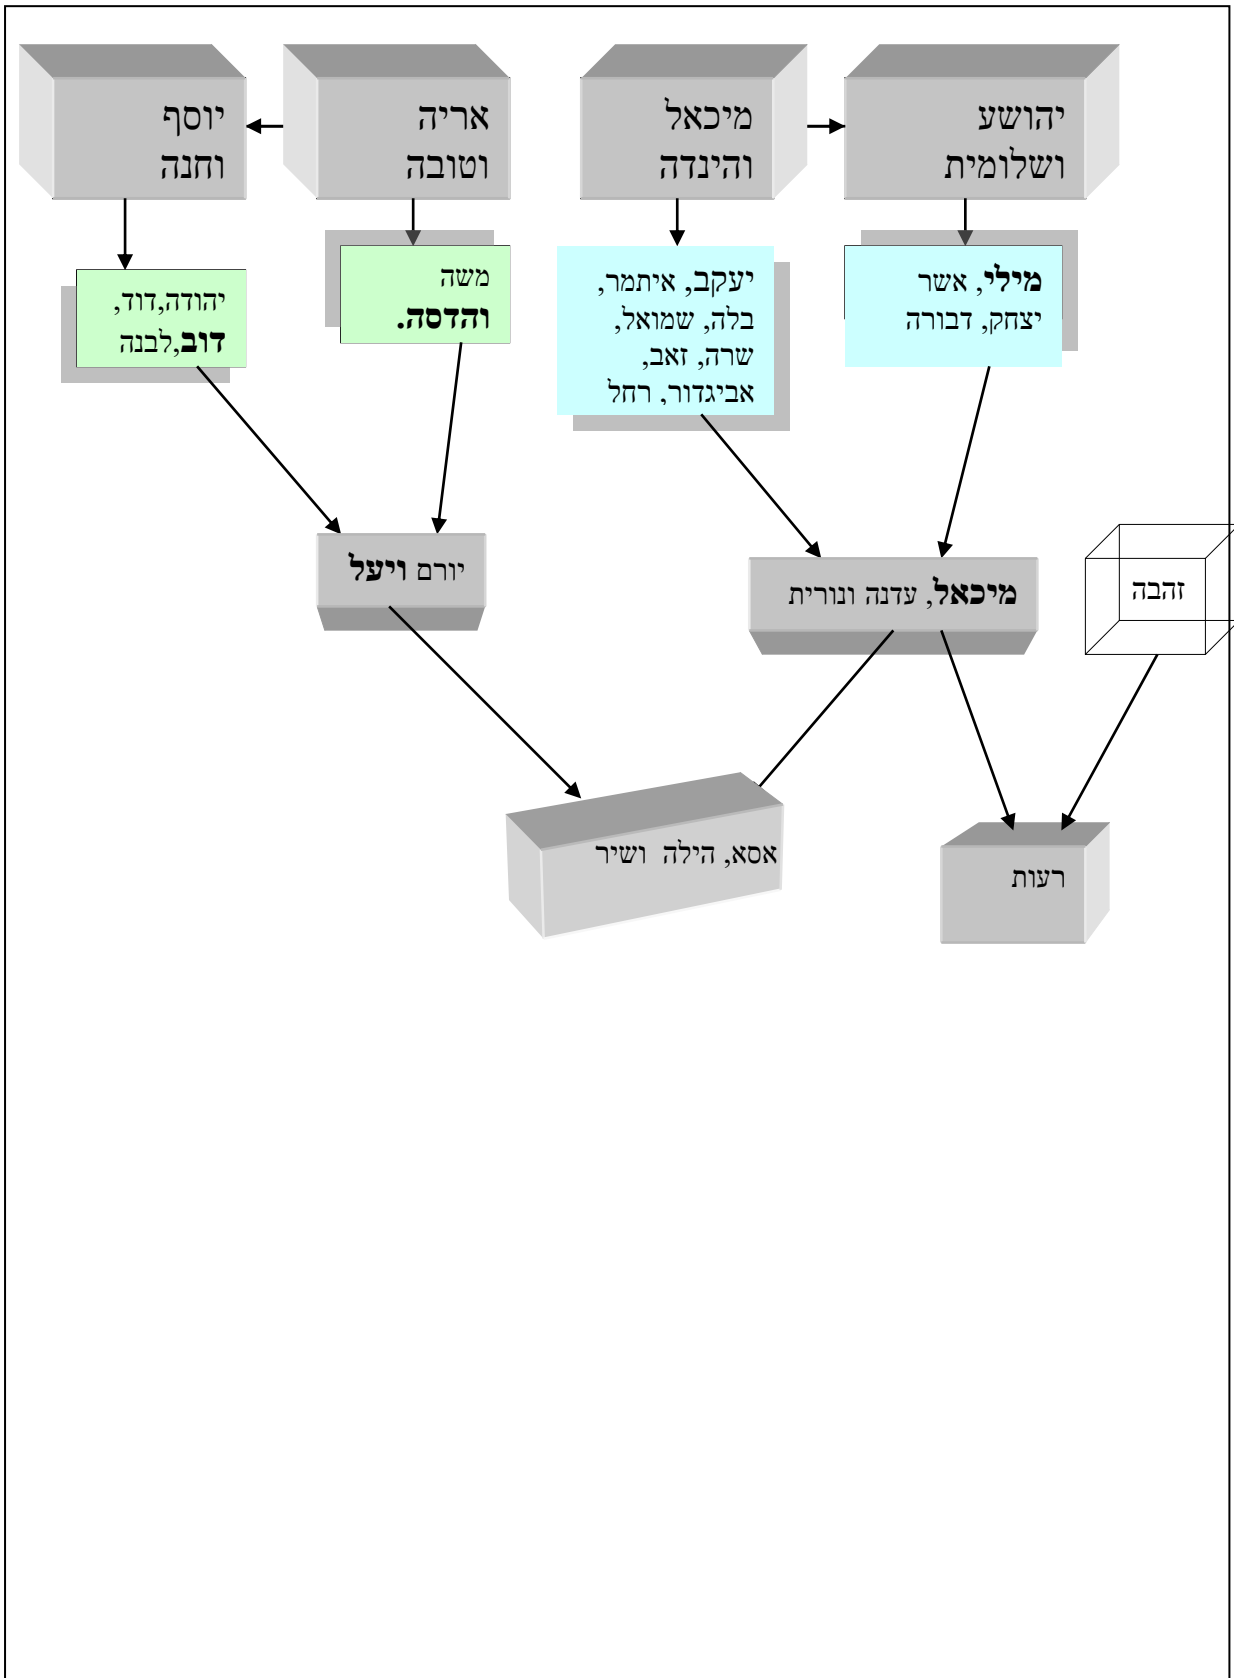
יוסף וחנה

אריה וטובה

מיכאל והינדה

יהושע ושלומית

יהודה,דוד, **דוב**,לבנה

משה **והדסה.**

יעקב, איתמר, בלה, שמואל, שרה, זאב, אביגדור, רחל

**מילי**, אשר יצחק, דבורה

יורם **ויעל**

**מיכאל**, עדנה ונורית

זהבה

אסא, הילה ושיר

רעות